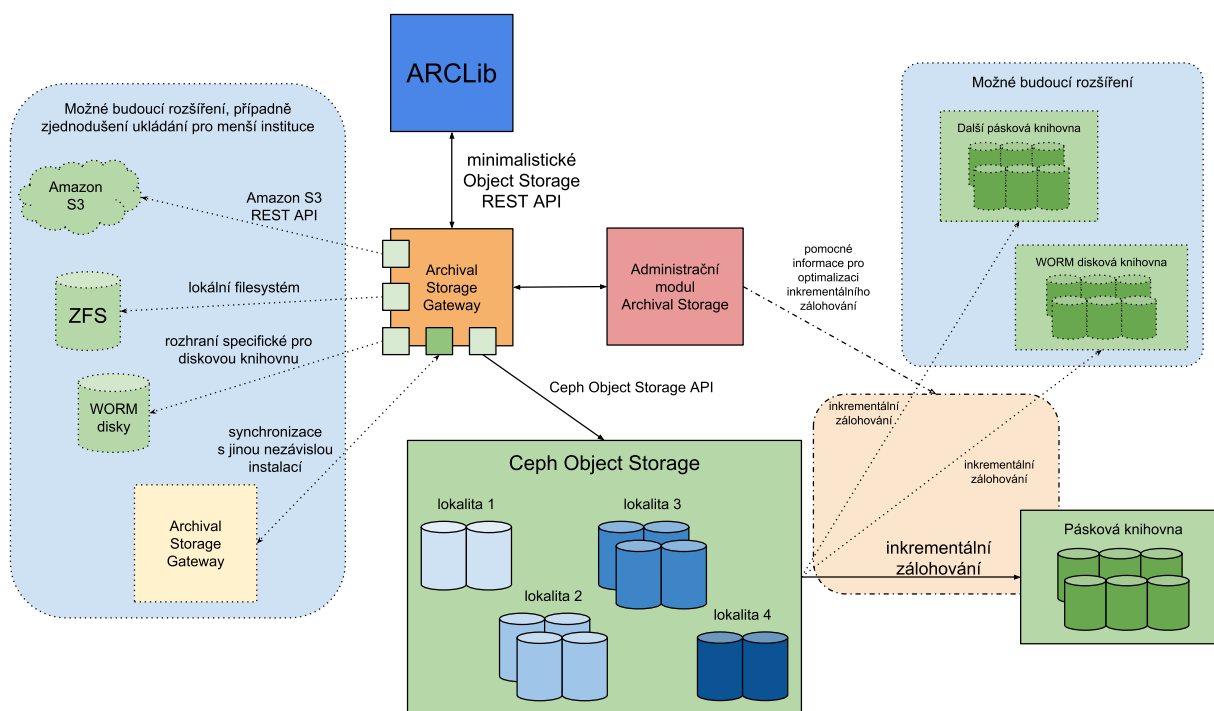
ARCLib

minimalistické Object Storage REST API

Možné budoucí rozšíření, případně zjednodušení ukládání pro menší instituce

Amazon S3

Amazon S3 REST API

ZFS

lokální filesystém

rozhraní specifické pro diskovou knihovnu

WORM disky

synchronizace s jinou nezávislou instalací

Archival Storage Gateway

Archival Storage Gateway

Administrační modul Archival Storage

pomocné informace pro optimalizaci inkrementálního zálohování

Možné budoucí rozšíření

Další pásková knihovna

WORM disková knihovna

Ceph Object Storage API

inkrementální zálohování

inkrementální zálohování

Ceph Object Storage

lokalita 1

lokalita 3

lokalita 2

lokalita 4

inkrementální zálohování

Pásková knihovna